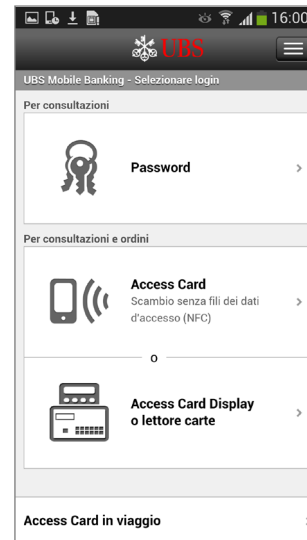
16:00

UBS

UBS Mobile Banking - Selezionare login

Per consultazioni

Password

Per consultazioni e ordini

Access Card
Scambio senza fili dei dati d'accesso (NFC)

o

Access Card Display o lettore carte

Access Card in viaggio